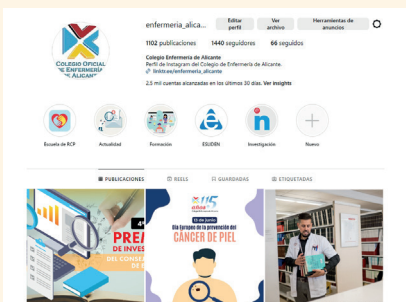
COLEGIO OFICIAL DE ENFERMERÍA DE ALICANTE

enfermeria_alicante

Editar perfil

Ver archivo

Herramientas de anuncios

1102 publicaciones

1440 seguidores

66 seguidos

Colegio Enfermería de Alicante

Perfil de Instagram del Colegio de Enfermería de Alicante.

linktr.ee/enfermeria_alicante

2,5 mil cuentas alcanzadas en los últimos 30 días. Ver insights

Escuela de RCP

Actualidad

Formación

ESUEBN

Investigación

Nuevo

PUBLICACIONES

REELS

GUARDADAS

ETIQUETADAS

PRE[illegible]

DE INVES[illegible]

DEL CONS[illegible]

115 años

13 de junio

Día Europeo de la prevención del

CÁNCER DE PIEL